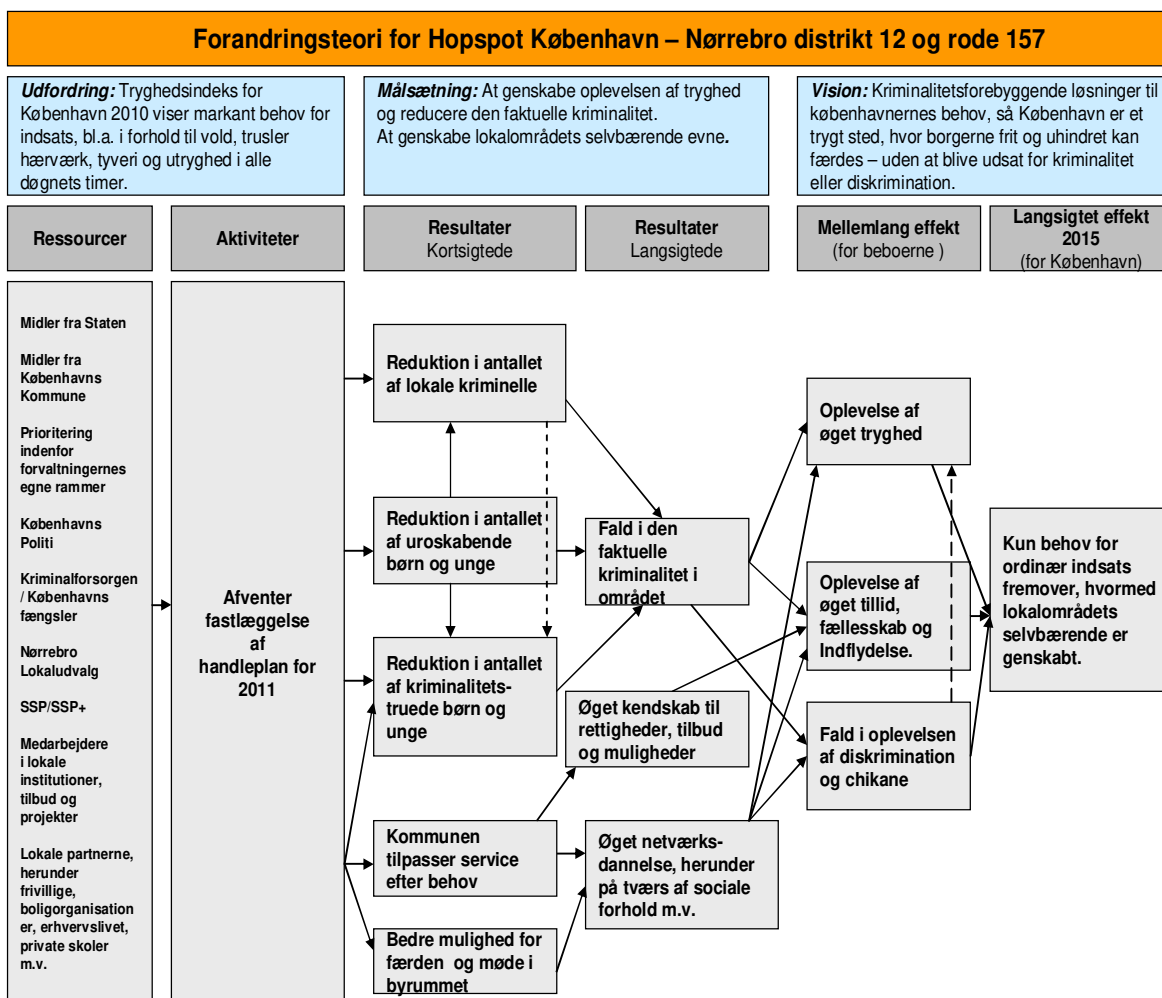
Forandringsteori for Hopspot København – Nørrebro distrikt 12 og rode 157

*Udfordring:* Tryghedsindeks for København 2010 viser markant behov for indsats, bl.a. i forhold til vold, trusler hærværk, tyveri og utryghed i alle døgnets timer.

*Målsætning:* At genskabe oplevelsen af tryghed og reducere den faktuelle kriminalitet. At genskabe lokalområdets selvbærende evne.

*Vision:* Kriminalitetsforebyggende løsninger til københavnernes behov, så København er et trygt sted, hvor borgerne frit og uhindret kan færdes – uden at blive udsat for kriminalitet eller diskrimination.

Ressourcer

Aktiviteter

Resultater Kortsigtede

Resultater Langsigtede

Mellemlang effekt (for beboerne )

Langsigtet effekt 2015 (for København)

Midler fra Staten

Midler fra Københavns Kommune

Prioritering indenfor forvaltningernes egne rammer

Københavns Politi

Kriminalforsorgen / Københavns fængsler

Nørrebro Lokaludvalg

SSP/SSP+

Medarbejdere i lokale institutioner, tilbud og projekter

Lokale partnerne, herunder frivillige, boligorganisationer, erhvervslivet, private skoler m.v.

Afventer fastlæggelse af handleplan for 2011

Reduktion i antallet af lokale kriminelle

Reduktion i antallet af uroskabende børn og unge

Reduktion i antallet af kriminalitetstruede børn og unge

Kommunen tilpasser service efter behov

Bedre mulighed for færden og møde i byrummet

Fald i den faktuelle kriminalitet i området

Øget kendskab til rettigheder, tilbud og muligheder

Øget netværksdannelse, herunder på tværs af sociale forhold m.v.

Oplevelse af øget tryghed

Oplevelse af øget tillid, fællesskab og Indflydelse.

Fald i oplevelsen af diskrimination og chikane

Kun behov for ordinær indsats fremover, hvormed lokalområdets selvbærende er genskabt.